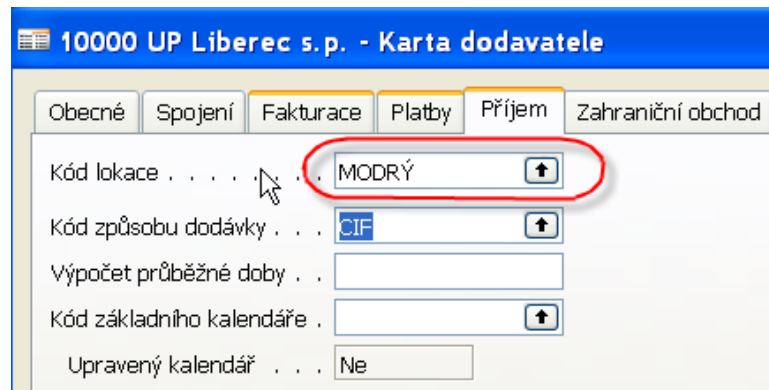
10000 UP Liberec s.p. - Karta dodavatele

Obecné | Spojení | Fakturace | Platby | Příjem | Zahraniční obchod

Kód lokace . . . . . . . . MODRÝ

Kód způsobu dodávky . . . CIF

Výpočet průběžné doby . .

Kód základního kalendáře .

Upravený kalendář . . . Ne